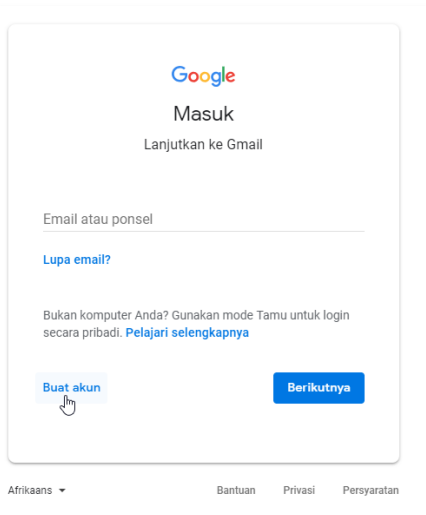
Google

Masuk

Lanjutkan ke Gmail

Email atau ponsel

Lupa email?

Bukan komputer Anda? Gunakan mode Tamu untuk login secara pribadi. Pelajari selengkapnya

Buat akun

Berikutnya

Afrikaans

Bantuan Privasi Persyaratan